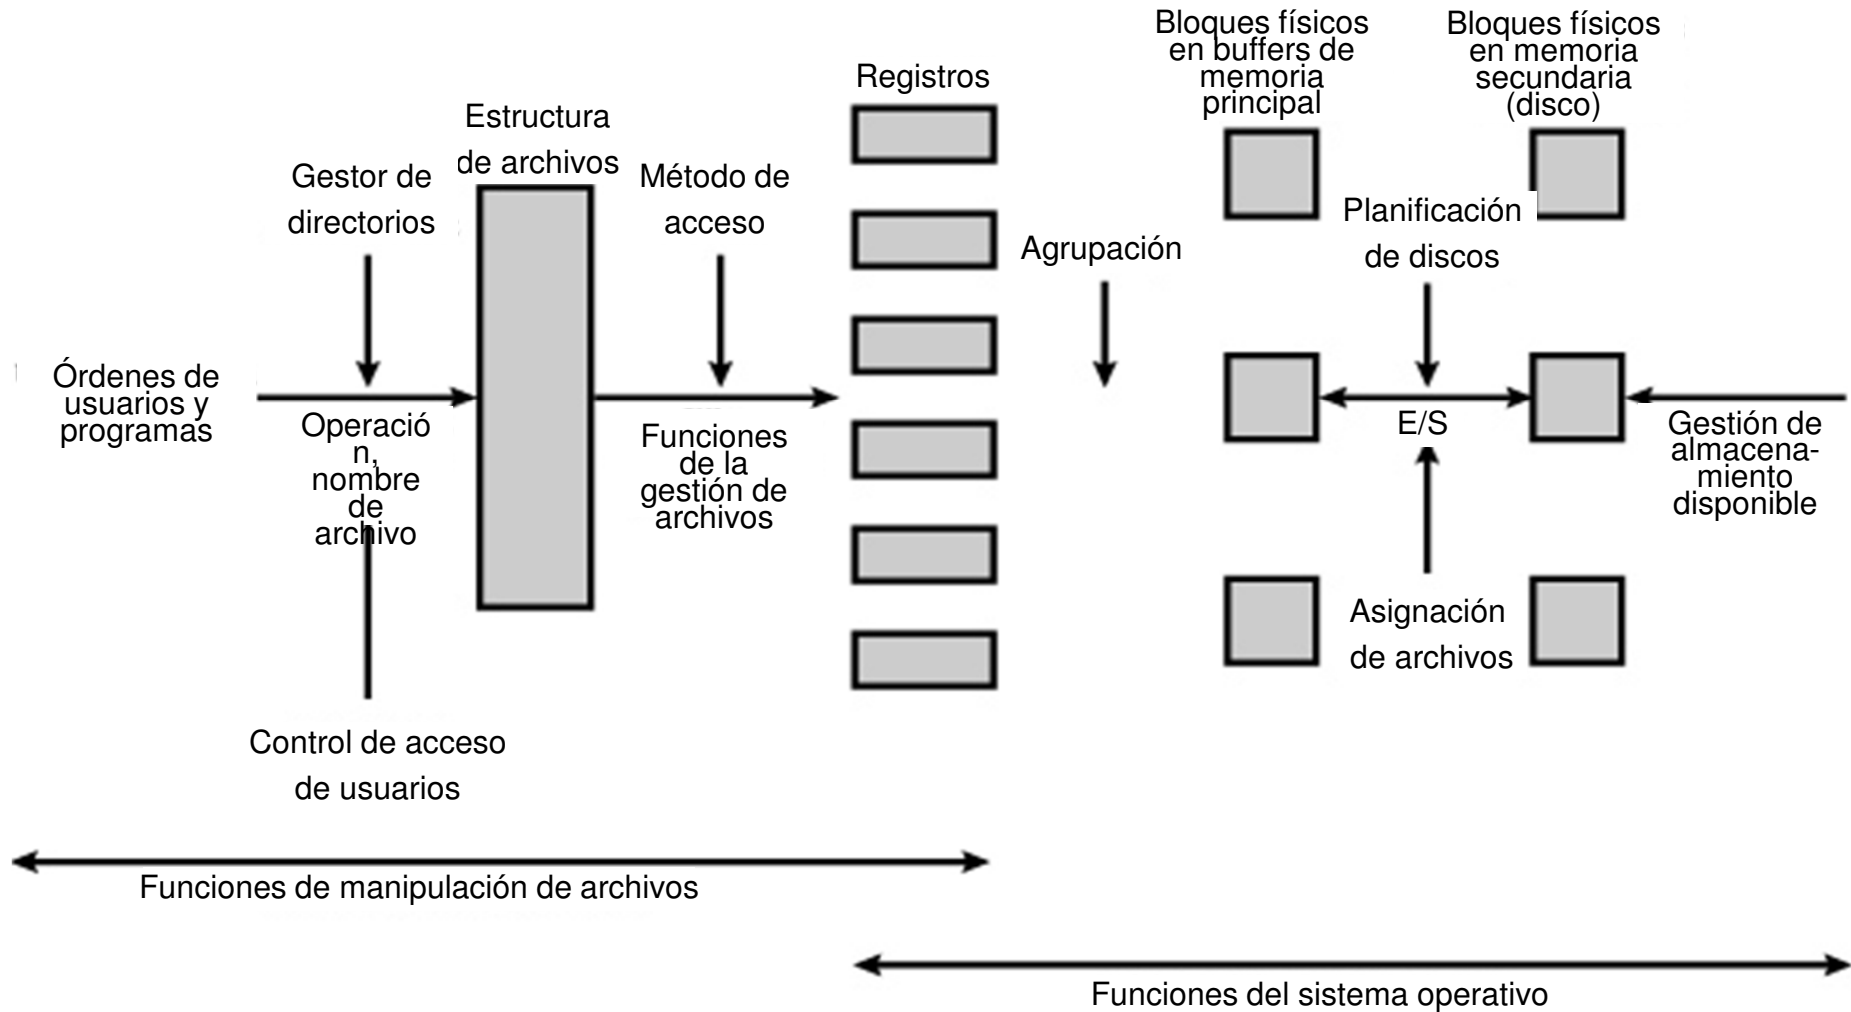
Bloques físicos en buffers de memoria principal

Bloques físicos en memoria secundaria (disco)

Registros

Estructura de archivos

Gestor de directorios

Método de acceso

Agrupación

Planificación de discos

Órdenes de usuarios y programas

Operació n, nombre de archivo

Funciones de la gestión de archivos

E/S

Gestión de almacenamiento disponible

Asignación de archivos

Control de acceso de usuarios

Funciones de manipulación de archivos

Funciones del sistema operativo